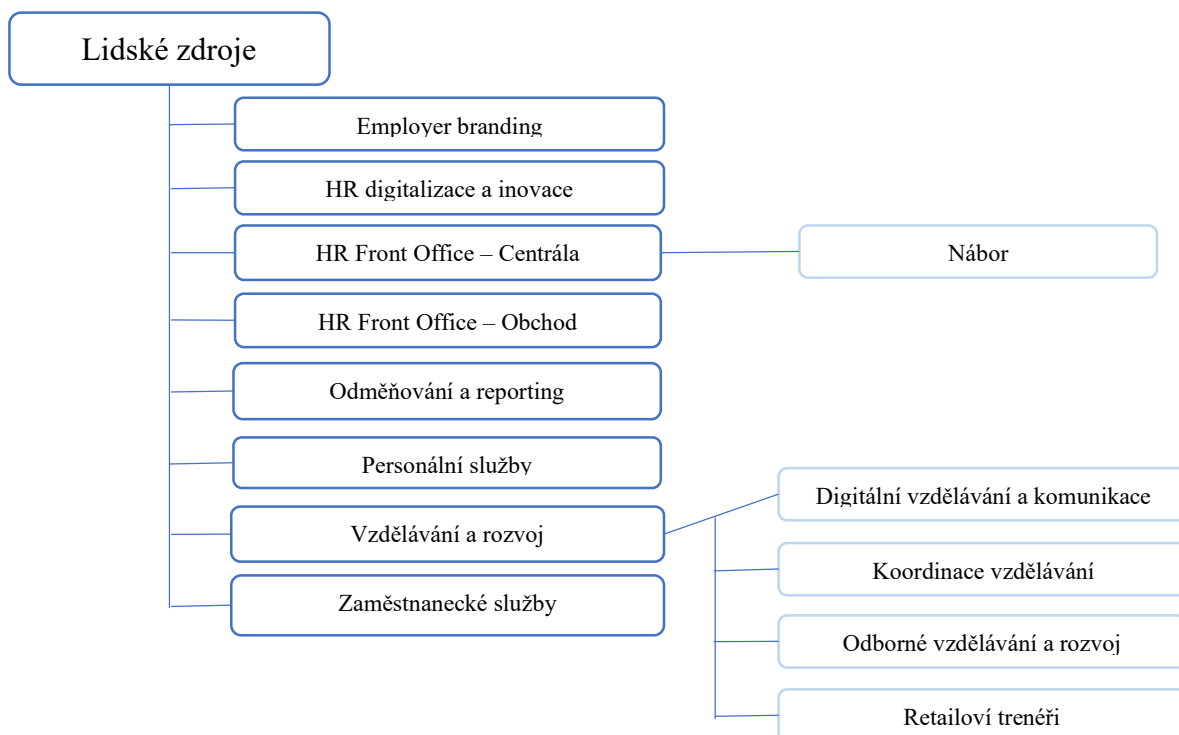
Lidské zdroje

Employer branding

HR digitalizace a inovace

HR Front Office – Centrála

Nábor

HR Front Office – Obchod

Odměňování a reporting

Personální služby

Vzdělávání a rozvoj

Digitální vzdělávání a komunikace

Koordinace vzdělávání

Odborné vzdělávání a rozvoj

Retailoví trenéři

Zaměstnanecké služby